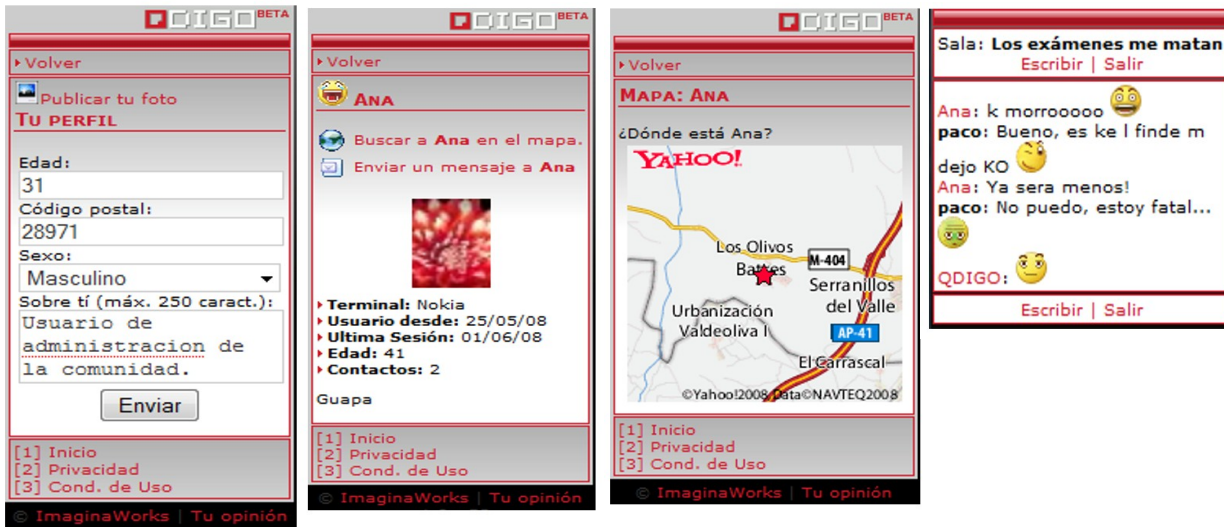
QDIGO BETA

‣ Volver

Publicar tu foto

TU PERFIL

Edad:
31
Código postal:
28971
Sexo:
Masculino
Sobre tí (máx. 250 caract.):
Usuario de administracion de la comunidad.
Enviar

[1] Inicio
[2] Privacidad
[3] Cond. de Uso

© ImaginaWorks | Tu opinión

QDIGO BETA

‣ Volver

ANA

Buscar a Ana en el mapa.
Enviar un mensaje a Ana

‣ Terminal: Nokia
‣ Usuario desde: 25/05/08
‣ Ultima Sesión: 01/06/08
‣ Edad: 41
‣ Contactos: 2

Guapa

[1] Inicio
[2] Privacidad
[3] Cond. de Uso

© ImaginaWorks | Tu opinión

QDIGO BETA

‣ Volver

MAPA: ANA

¿Dónde está Ana?

YAHOO!
Los Olivos
Battes
M-404
Serranillos del Valle
Urbanización Valdeoliva I
AP-41
El Carrascal
©Yahoo!2008 Data©NAVTEQ2008

[1] Inicio
[2] Privacidad
[3] Cond. de Uso

© ImaginaWorks | Tu opinión

Sala: Los exámenes me matan
Escribir | Salir

Ana: k morrooooo
paco: Bueno, es ke l finde m dejo KO
Ana: Ya sera menos!
paco: No puedo, estoy fatal...
QDIGO:

Escribir | Salir